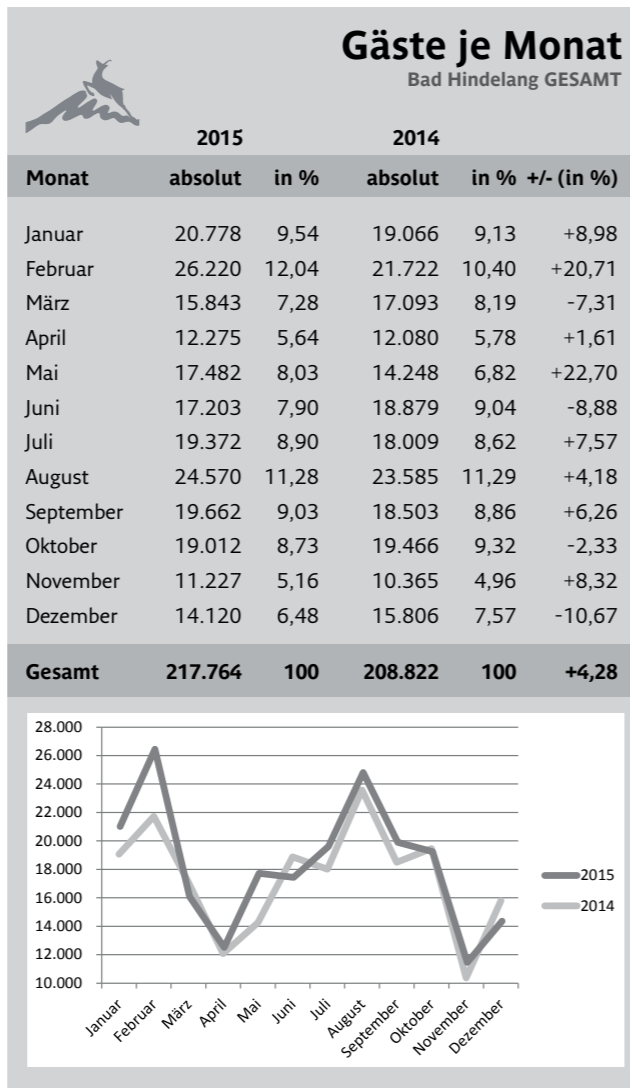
Gäste je Monat
Bad Hindelang GESAMT

| | 2015 | | 2014 | | |
|---|---|---|---|---|---|
| Monat | absolut | in % | absolut | in % | +/- (in %) |
| Januar | 20.778 | 9,54 | 19.066 | 9,13 | +8,98 |
| Februar | 26.220 | 12,04 | 21.722 | 10,40 | +20,71 |
| März | 15.843 | 7,28 | 17.093 | 8,19 | -7,31 |
| April | 12.275 | 5,64 | 12.080 | 5,78 | +1,61 |
| Mai | 17.482 | 8,03 | 14.248 | 6,82 | +22,70 |
| Juni | 17.203 | 7,90 | 18.879 | 9,04 | -8,88 |
| Juli | 19.372 | 8,90 | 18.009 | 8,62 | +7,57 |
| August | 24.570 | 11,28 | 23.585 | 11,29 | +4,18 |
| September | 19.662 | 9,03 | 18.503 | 8,86 | +6,26 |
| Oktober | 19.012 | 8,73 | 19.466 | 9,32 | -2,33 |
| November | 11.227 | 5,16 | 10.365 | 4,96 | +8,32 |
| Dezember | 14.120 | 6,48 | 15.806 | 7,57 | -10,67 |
| Gesamt | 217.764 | 100 | 208.822 | 100 | +4,28 |

28.000
26.000
24.000
22.000
20.000
18.000
16.000
14.000
12.000
10.000

Januar Februar März April Mai Juni Juli August September Oktober November Dezember

2015
2014